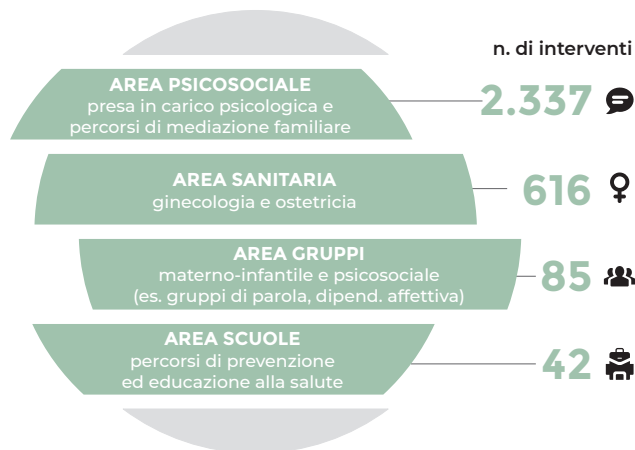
n. di interventi

AREA PSICOSOCIALE
presa in carico psicologica e percorsi di mediazione familiare

2.337

AREA SANITARIA
ginecologia e ostetricia

616

AREA GRUPPI
materno-infantile e psicosociale (es. gruppi di parola, dipend. affettiva)

85

AREA SCUOLE
percorsi di prevenzione ed educazione alla salute

42